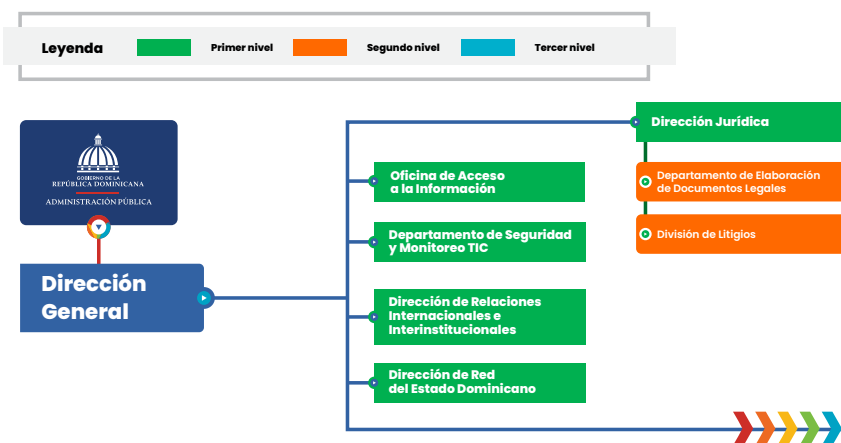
Leyenda
Primer nivel
Segundo nivel
Tercer nivel

GOBIERNO DE LA
REPÚBLICA DOMINICANA
ADMINISTRACIÓN PÚBLICA

Dirección General

Oficina de Acceso a la Información

Departamento de Seguridad y Monitoreo TIC

Dirección de Relaciones Internacionales e Interinstitucionales

Dirección de Red del Estado Dominicano

Dirección Jurídica

Departamento de Elaboración de Documentos Legales

División de Litigios